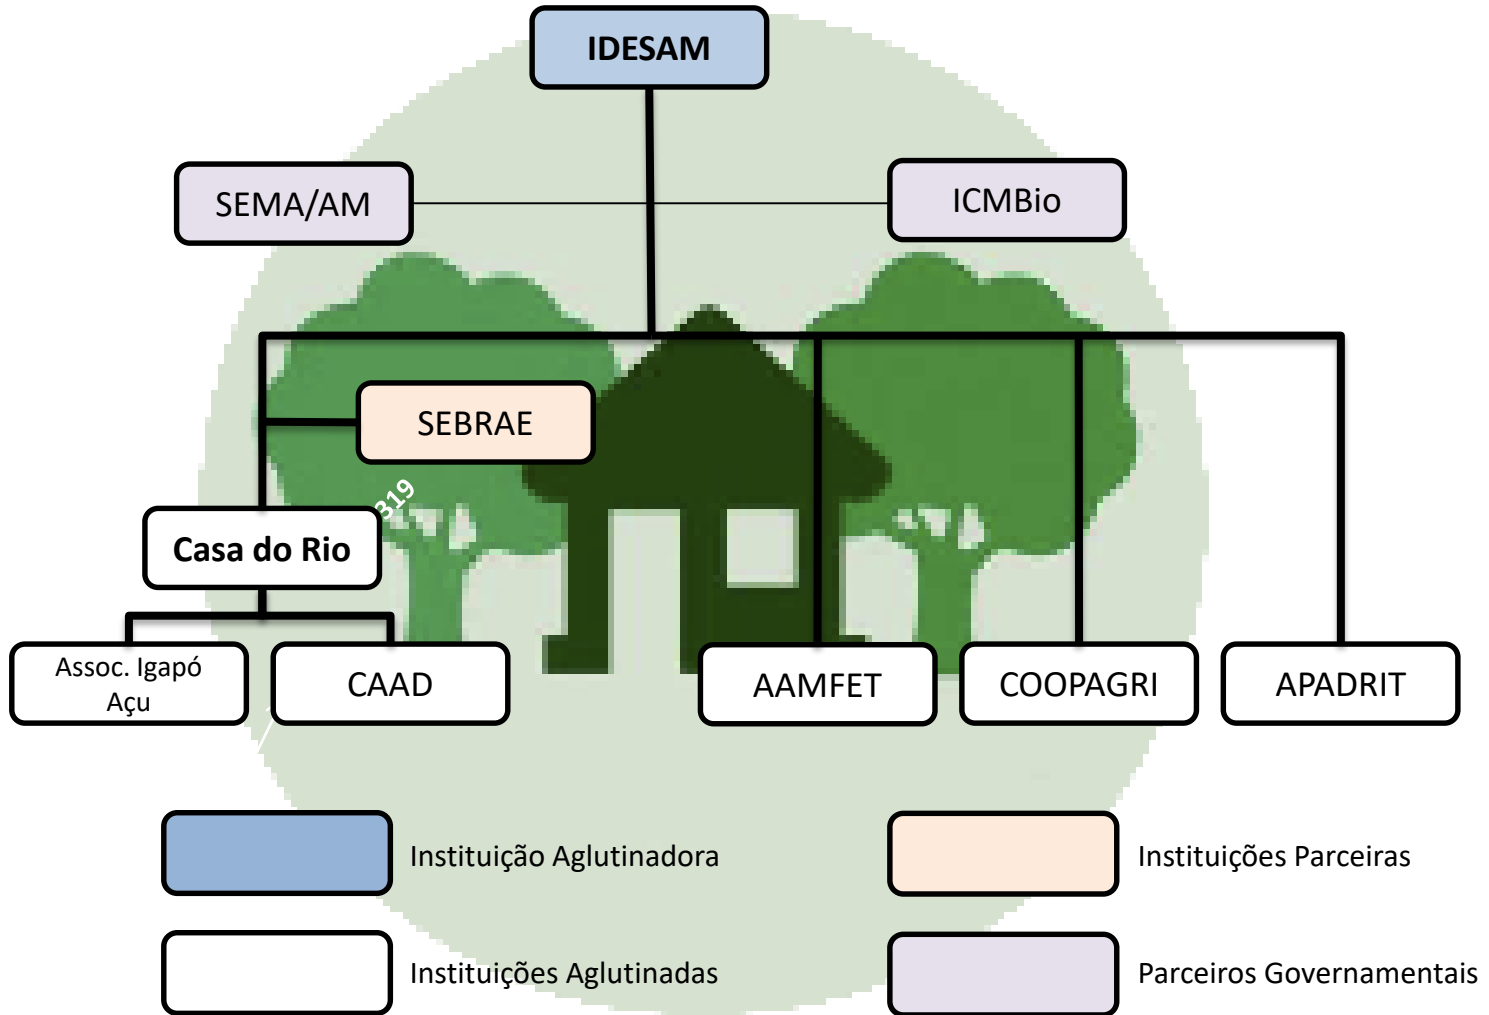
IDESAM

SEMA/AM

ICMBio

SEBRAE

319

Casa do Rio

Assoc. Igapó Açu

CAAD

AAMFET

COOPAGRI

APADRIT

Instituição Aglutinadora

Instituições Parceiras

Instituições Aglutinadas

Parceiros Governamentais